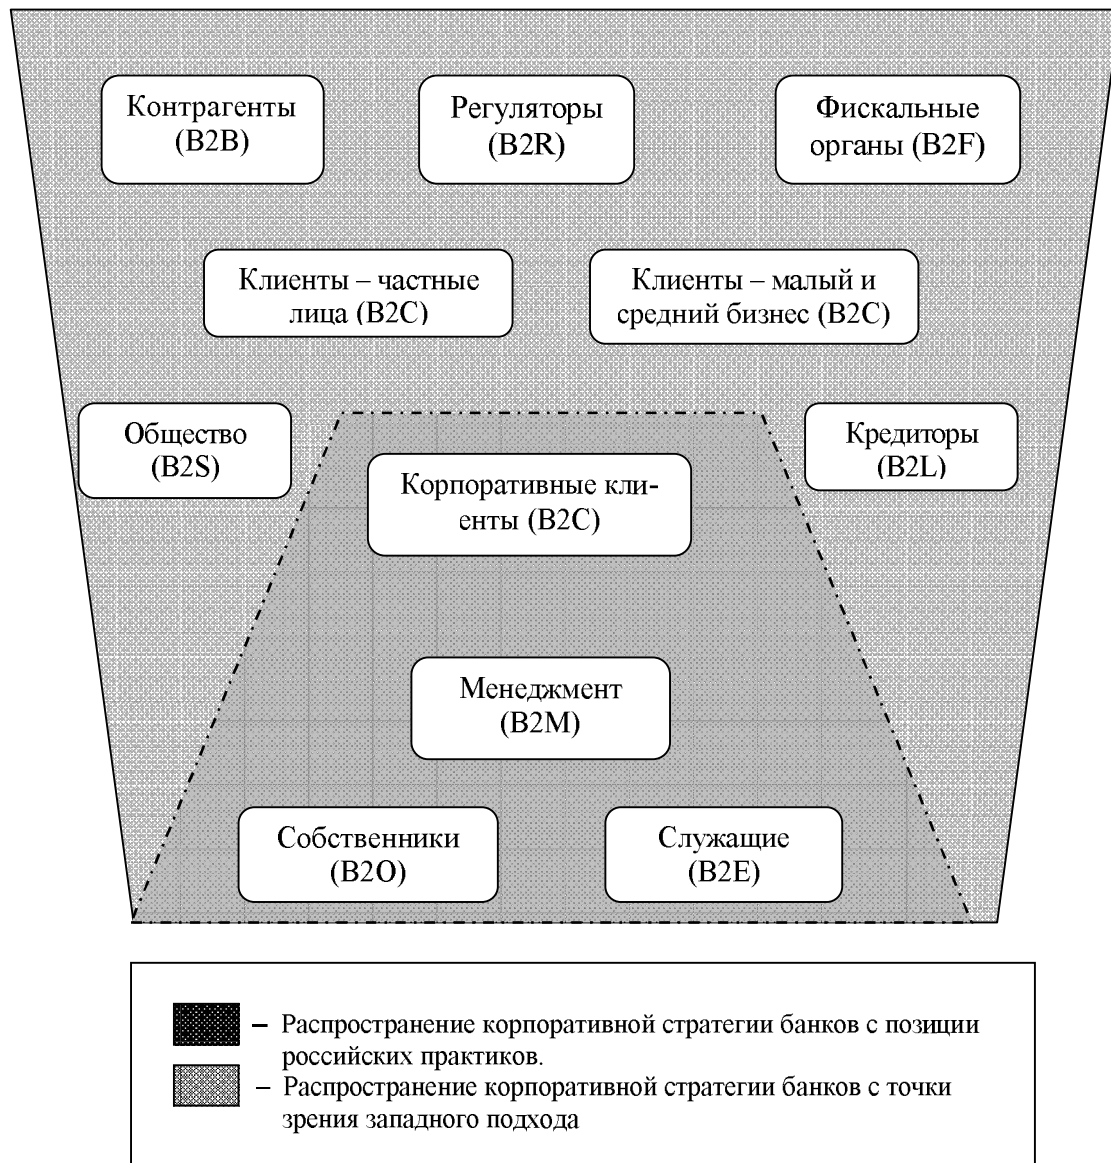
Контрагенты (B2B)

Регуляторы (B2R)

Фискальные органы (B2F)

Клиенты – частные лица (B2C)

Клиенты – малый и средний бизнес (B2C)

Общество (B2S)

Кредиторы (B2L)

Корпоративные клиенты (B2C)

Менеджмент (B2M)

Собственники (B2O)

Служащие (B2E)

– Распространение корпоративной стратегии банков с позиции российских практиков.

– Распространение корпоративной стратегии банков с точки зрения западного подхода